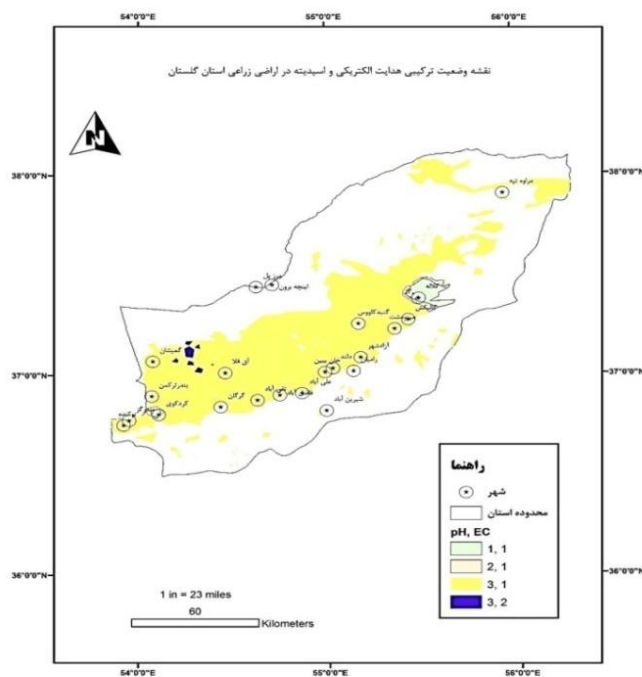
54°0'0"E
55°0'0"E
56°0'0"E

نقشه وضعیت ترکیبی هدایت الکتریکی و اسیدیته در اراضی زراعی استان گلستان

N

38°0'0"N
38°0'0"N
37°0'0"N
37°0'0"N
36°0'0"N
36°0'0"N

مراوه تپه
مینو دشت
کلاله
گالیکش
گنبد کاووس
آزادشهر
رامیان
مینودشت
اینچه برون
سیمین شهر
گمیشان
بندرترکمن
کردکوی
بندرگز
گرگان
آق قلا
علی آباد
فاضل آباد
شیرین آباد
ملی بیمن
کلاته

راهنما
شهر
محدوده استان
pH, EC
1, 1
2, 1
3, 1
3, 2

1 in = 23 miles
60
Kilometers

54°0'0"E
55°0'0"E
56°0'0"E